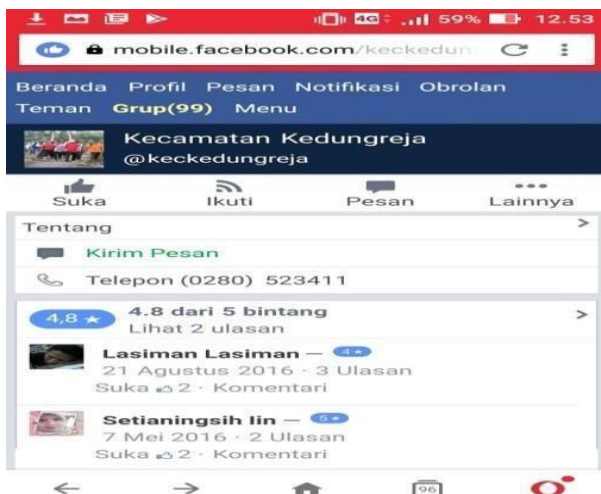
4G 59% 12.53

mobile.facebook.com/keckedun

Beranda Profil Pesan Notifikasi Obrolan Teman Grup(99) Menu

Kecamatan Kedungreja
@keckedungreja

Suka Ikuti Pesan Lainnya

Tentang

Kirim Pesan

Telepon (0280) 523411

4,8 ★ 4.8 dari 5 bintang
Lihat 2 ulasan

Lasiman Lasiman — 4★
21 Agustus 2016 · 3 Ulasan
Suka 2 · Komentari

Setianingsih lin — 5★
7 Mei 2016 · 2 Ulasan
Suka 2 · Komentari

96